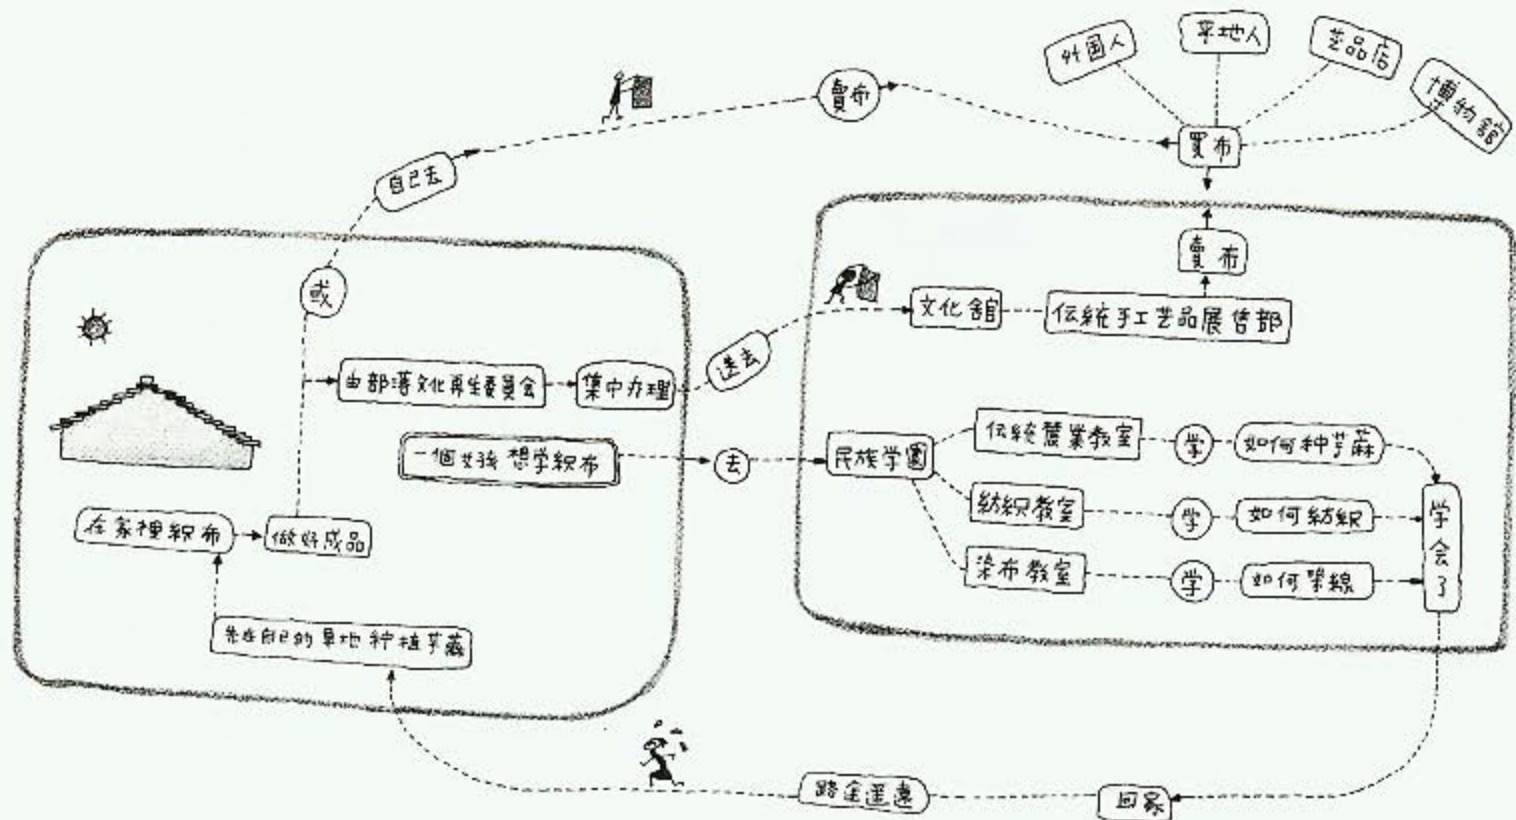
外国人

平地人

艺品店

博物館

賣布

買布

自己去

或

賣布

文化館

伝統手工艺品展售部

由部落文化再生委員会

集中办理

送去

一個女孩 想学织布

去

民族学園

伝統農業教室

学

如何种苧麻

紡织教室

学

如何紡织

染布教室

学

如何染線

学会了

在家裡织布

做好成品

先在自己的旱地 种植苧麻

路途遥遠

回家